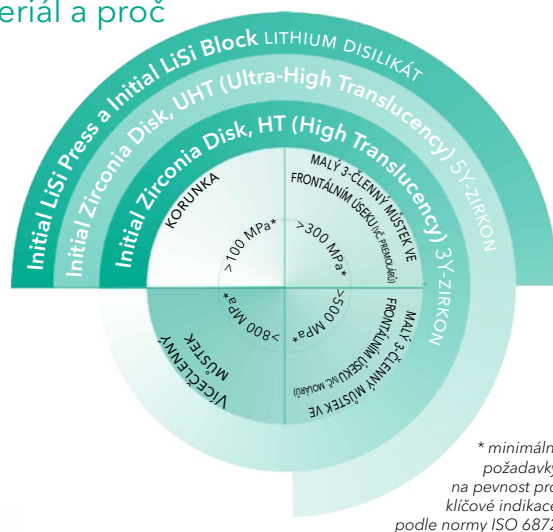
eriál a proč

Initial LiSi Press a Initial LiSi Block LITHIUM DISILIKÁT

Initial Zirconia Disk, UHT (Ultra-High Translucency) 5Y-ZIRKON

Initial Zirconia Disk, HT (High Translucency) 3Y-ZIRKON

KORUNKA

>100 MPa*

MALÝ 3-ČLENNÝ MŮSTEK VE FRONTÁLNÍM ÚSEKU (VČ. PREMOLÁRŮ)

>300 MPa*

>500 MPa*

MALÝ 3-ČLENNÝ MŮSTEK VE FRONTÁLNÍM ÚSEKU (VČ. MOLÁRŮ)

>800 MPa*

VÍCEČLENNÝ MŮSTEK

* minimáln požadavky na pevnost pro klíčové indikace podle normy ISO 6872